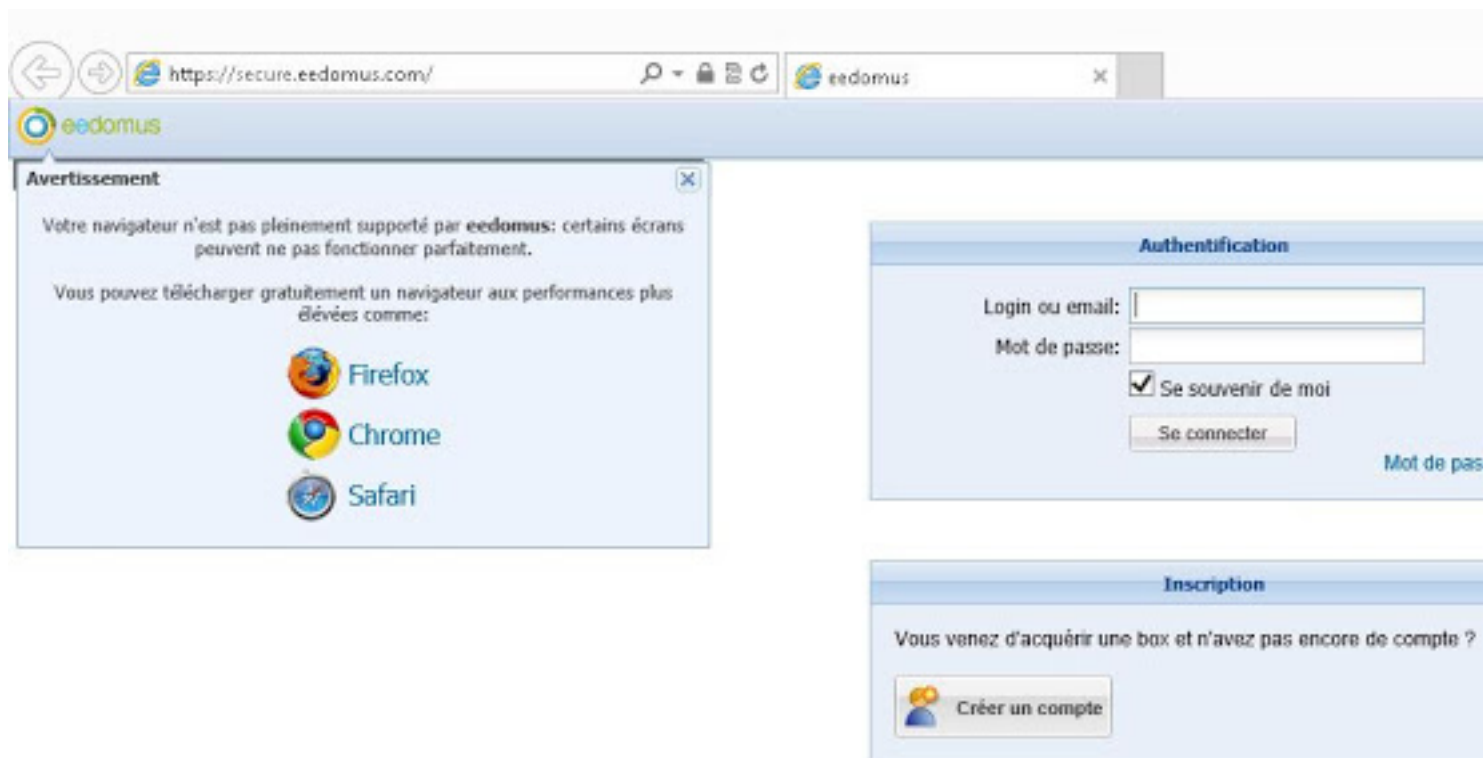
https://secure.eedomus.com/

eedomus

eedomus

Avertissement

Votre navigateur n'est pas pleinement supporté par **eedomus**: certains écrans peuvent ne pas fonctionner parfaitement.

Vous pouvez télécharger gratuitement un navigateur aux performances plus élevées comme:

Firefox

Chrome

Safari

Authentification

Login ou email:

Mot de passe:

Se souvenir de moi

Se connecter

Mot de pas

Inscription

Vous venez d'acquérir une box et n'avez pas encore de compte ?

Créer un compte